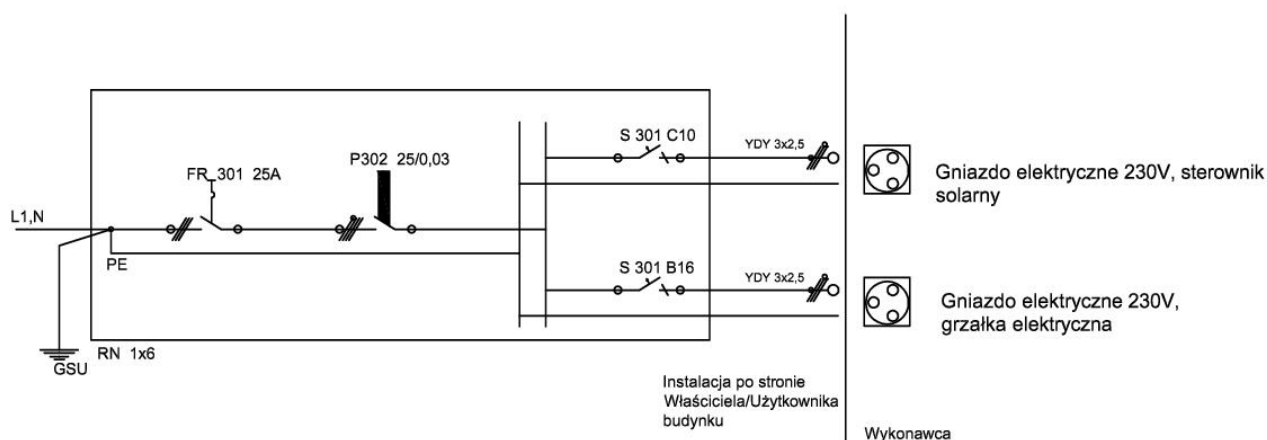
S 301 C10

YDY 3x2,5

Gniazdo elektryczne 230V, sterownik solarny

FR 301 25A

P302 25/0,03

L1,N

PE

S 301 B16

YDY 3x2,5

Gniazdo elektryczne 230V, grzałka elektryczna

GSU

RN 1x6

Instalacja po stronie Właściciela/Użytkownika budynku

Wykonawca